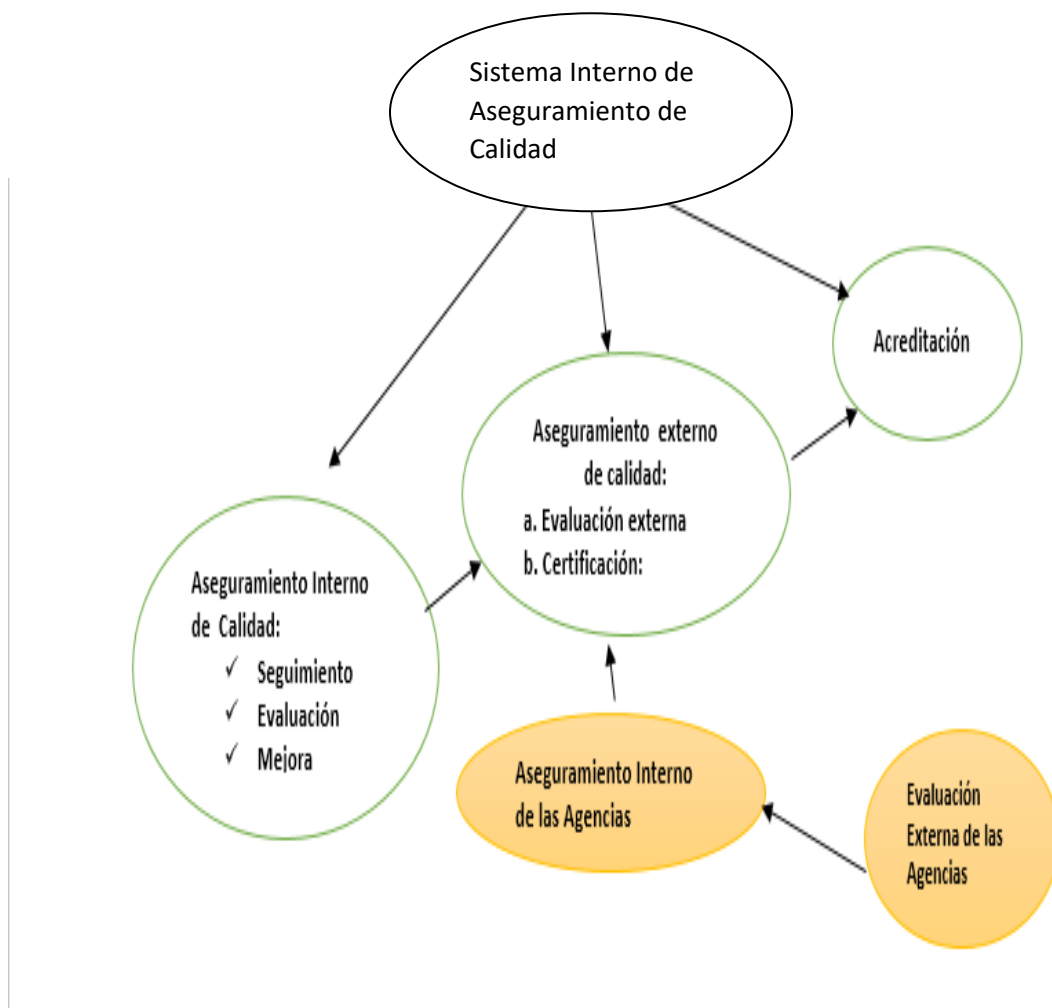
Sistema Interno de Aseguramiento de Calidad

Acreditación

Aseguramiento externo de calidad:
a. Evaluación externa
b. Certificación:

Aseguramiento Interno de Calidad:
✓ Seguimiento
✓ Evaluación
✓ Mejora

Aseguramiento Interno de las Agencias

Evaluación Externa de las Agencias